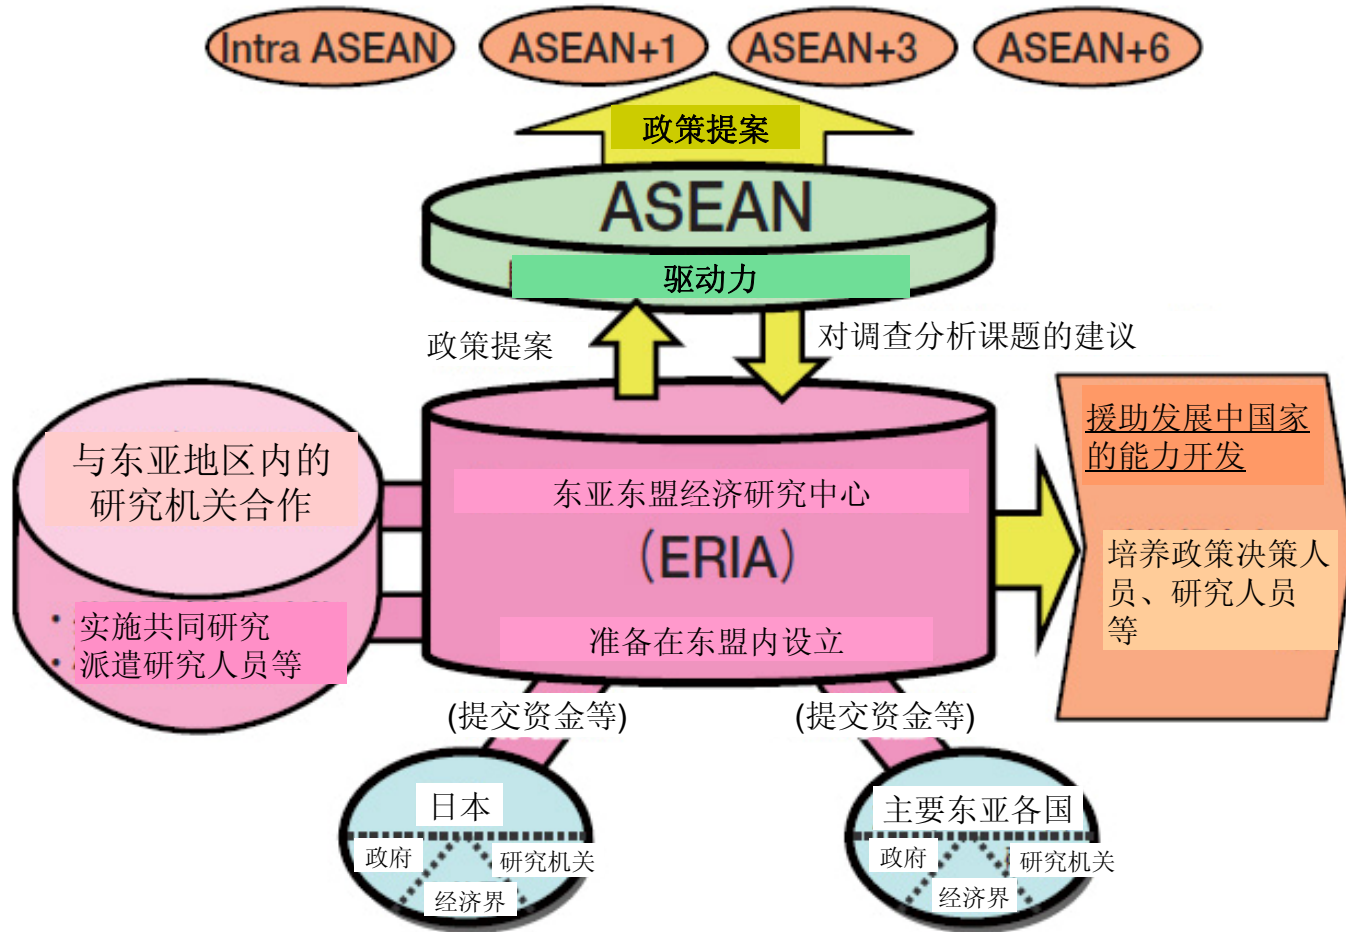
Intra ASEAN ASEAN+1 ASEAN+3 ASEAN+6

政策提案

ASEAN

驱动力

政策提案

对调查分析课题的建议

与东亚地区内的研究机关合作

· 实施共同研究
· 派遣研究人员等

东亚东盟经济研究中心

(ERIA)

准备在东盟内设立

援助发展中国家的能力开发

培养政策决策人员、研究人员等

(提交资金等)

(提交资金等)

日本

政府

研究机关

经济界

主要东亚各国

政府

研究机关

经济界